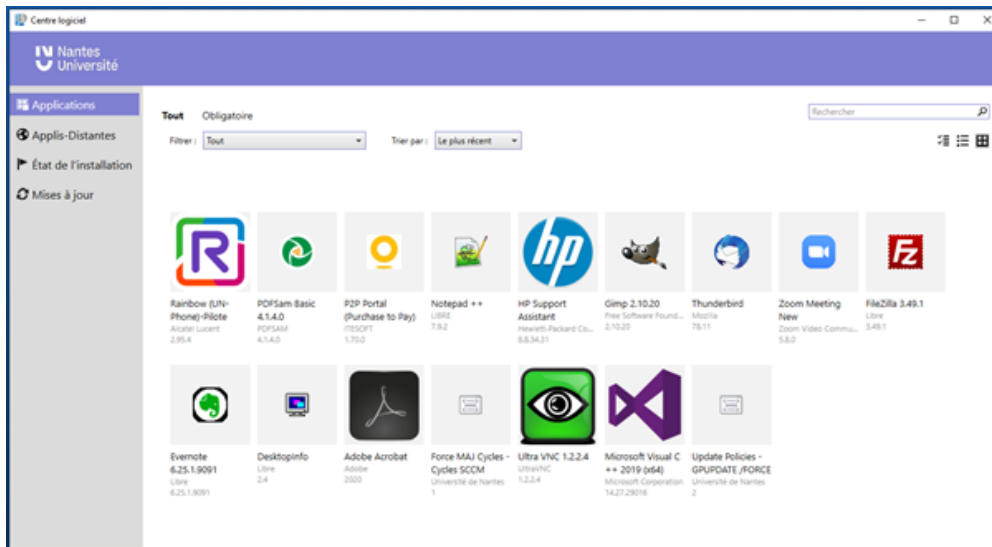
Centre logiciel

Nantes Université

Applications
Applis-Distantes
État de l'installation
Mises à jour

Tout Obligatoire

Rechercher

Filtrer : Tout
Trier par : Le plus récent

Rainbow (UN-Phone)-Pilote
Alcatel Lucent
2.95.4

PDFSam Basic 4.1.4.0
PDFSAM
4.1.4.0

P2P Portal (Purchase to Pay)
ITESOFT
1.70.0

Notepad ++
LIBRE
7.9.2

HP Support Assistant
Hewlett-Packard Co...
8.8.34.31

Gimp 2.10.20
Free Software Found...
2.10.20

Thunderbird
Mozilla
78.11

Zoom Meeting New
Zoom Video Commu...
5.8.0

FileZilla 3.49.1
Libre
3.49.1

Evernote 6.25.1.9091
Libre
6.25.1.9091

DesktopInfo
Libre
2.4

Adobe Acrobat
Adobe
2020

Force MAJ Cycles - Cycles SCCM
Université de Nantes
1

Ultra VNC 1.2.2.4
UltraVNC
1.2.2.4

Microsoft Visual C ++ 2019 (x64)
Microsoft Corporation
14.27.29016

Update Policies - GPUPDATE /FORCE
Université de Nantes
2